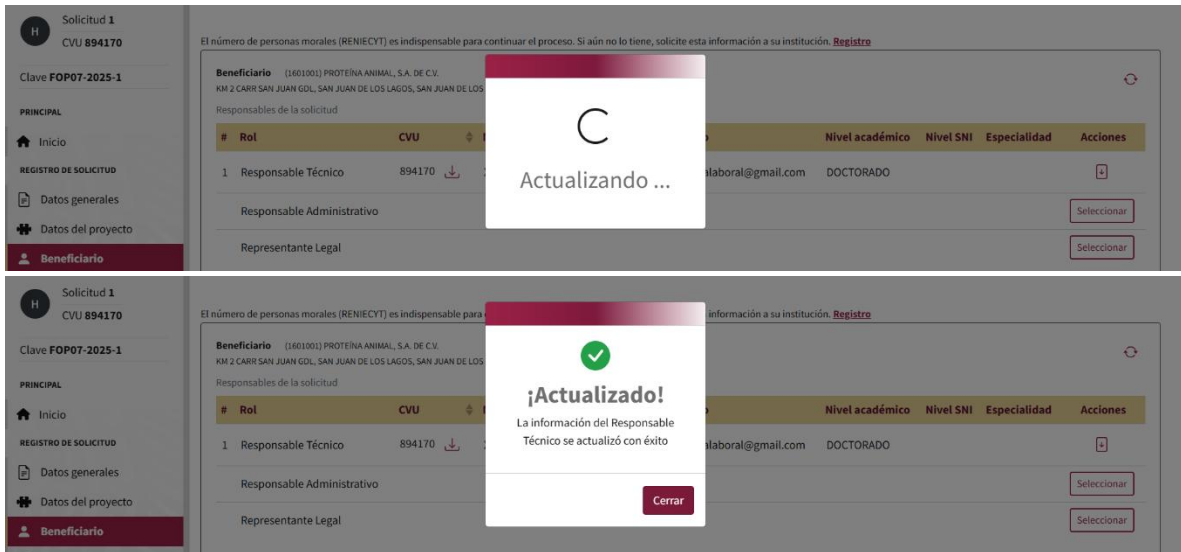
H Solicitud 1
CVU 894170

Clave FOP07-2025-1

PRINCIPAL

Inicio

REGISTRO DE SOLICITUD

Datos generales

Datos del proyecto

Beneficiario

El número de personas morales (RENIECYT) es indispensable para continuar el proceso. Si aún no lo tiene, solicite esta información a su institución. Registro

Beneficiario (1601001) PROTEÍNA ANIMAL, S.A. DE C.V.
KM 2 CARR SAN JUAN GDL, SAN JUAN DE LOS LAGOS, SAN JUAN DE LOS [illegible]

Responsables de la solicitud

| # | Rol | CVU | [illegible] | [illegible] | Nivel académico | Nivel SNI | Especialidad | Acciones |
|---|---|---|---|---|---|---|---|---|
| 1 | Responsable Técnico | 894170 | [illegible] | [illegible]laboral@gmail.com | DOCTORADO | | | |
| | Responsable Administrativo | | | | | | | Seleccionar |
| | Representante Legal | | | | | | | Seleccionar |

Actualizando ...

H Solicitud 1
CVU 894170

Clave FOP07-2025-1

PRINCIPAL

Inicio

REGISTRO DE SOLICITUD

Datos generales

Datos del proyecto

Beneficiario

El número de personas morales (RENIECYT) es indispensable para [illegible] información a su institución. Registro

Beneficiario (1601001) PROTEÍNA ANIMAL, S.A. DE C.V.
KM 2 CARR SAN JUAN GDL, SAN JUAN DE LOS LAGOS, SAN JUAN DE LOS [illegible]

Responsables de la solicitud

| # | Rol | CVU | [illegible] | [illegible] | Nivel académico | Nivel SNI | Especialidad | Acciones |
|---|---|---|---|---|---|---|---|---|
| 1 | Responsable Técnico | 894170 | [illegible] | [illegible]laboral@gmail.com | DOCTORADO | | | |
| | Responsable Administrativo | | | | | | | Seleccionar |
| | Representante Legal | | | | | | | Seleccionar |

¡Actualizado!

La información del Responsable Técnico se actualizó con éxito

Cerrar